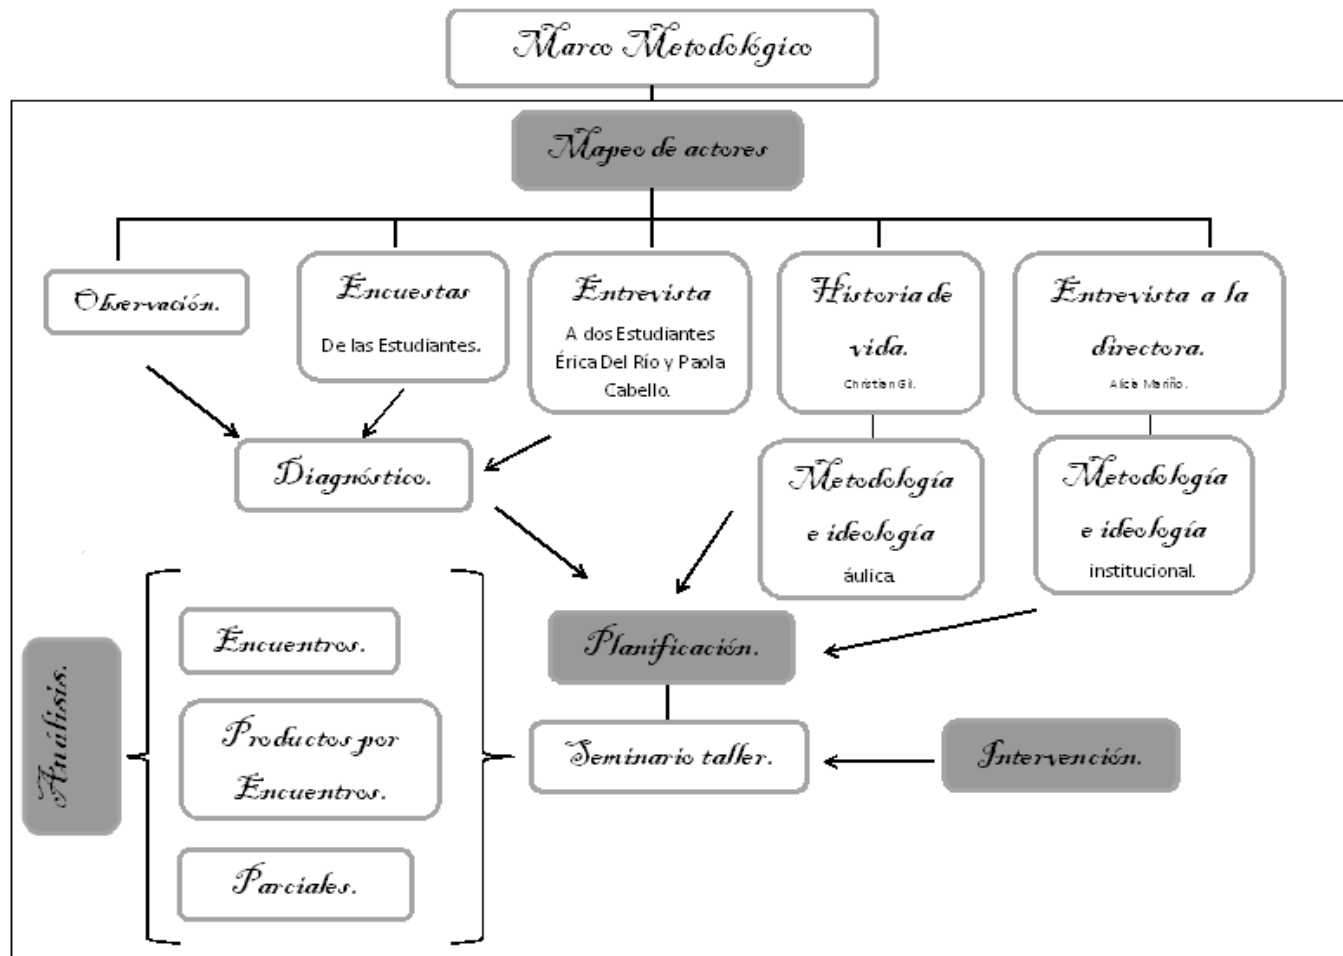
Marco Metodológico

Mapeo de actores

Observación.

Encuestas

De las Estudiantes.

Entrevista

A dos Estudiantes Érica Del Río y Paola Cabello.

Historia de vida.

Christian Gil.

Entrevista a la directora.

Alicia Mariño.

Diagnóstico.

Metodología e ideología áulica

Metodología e ideología institucional.

Análisis.

Encuentros.

Productos por Encuentros.

Parciales.

Planificación.

Seminario taller.

Intervención.